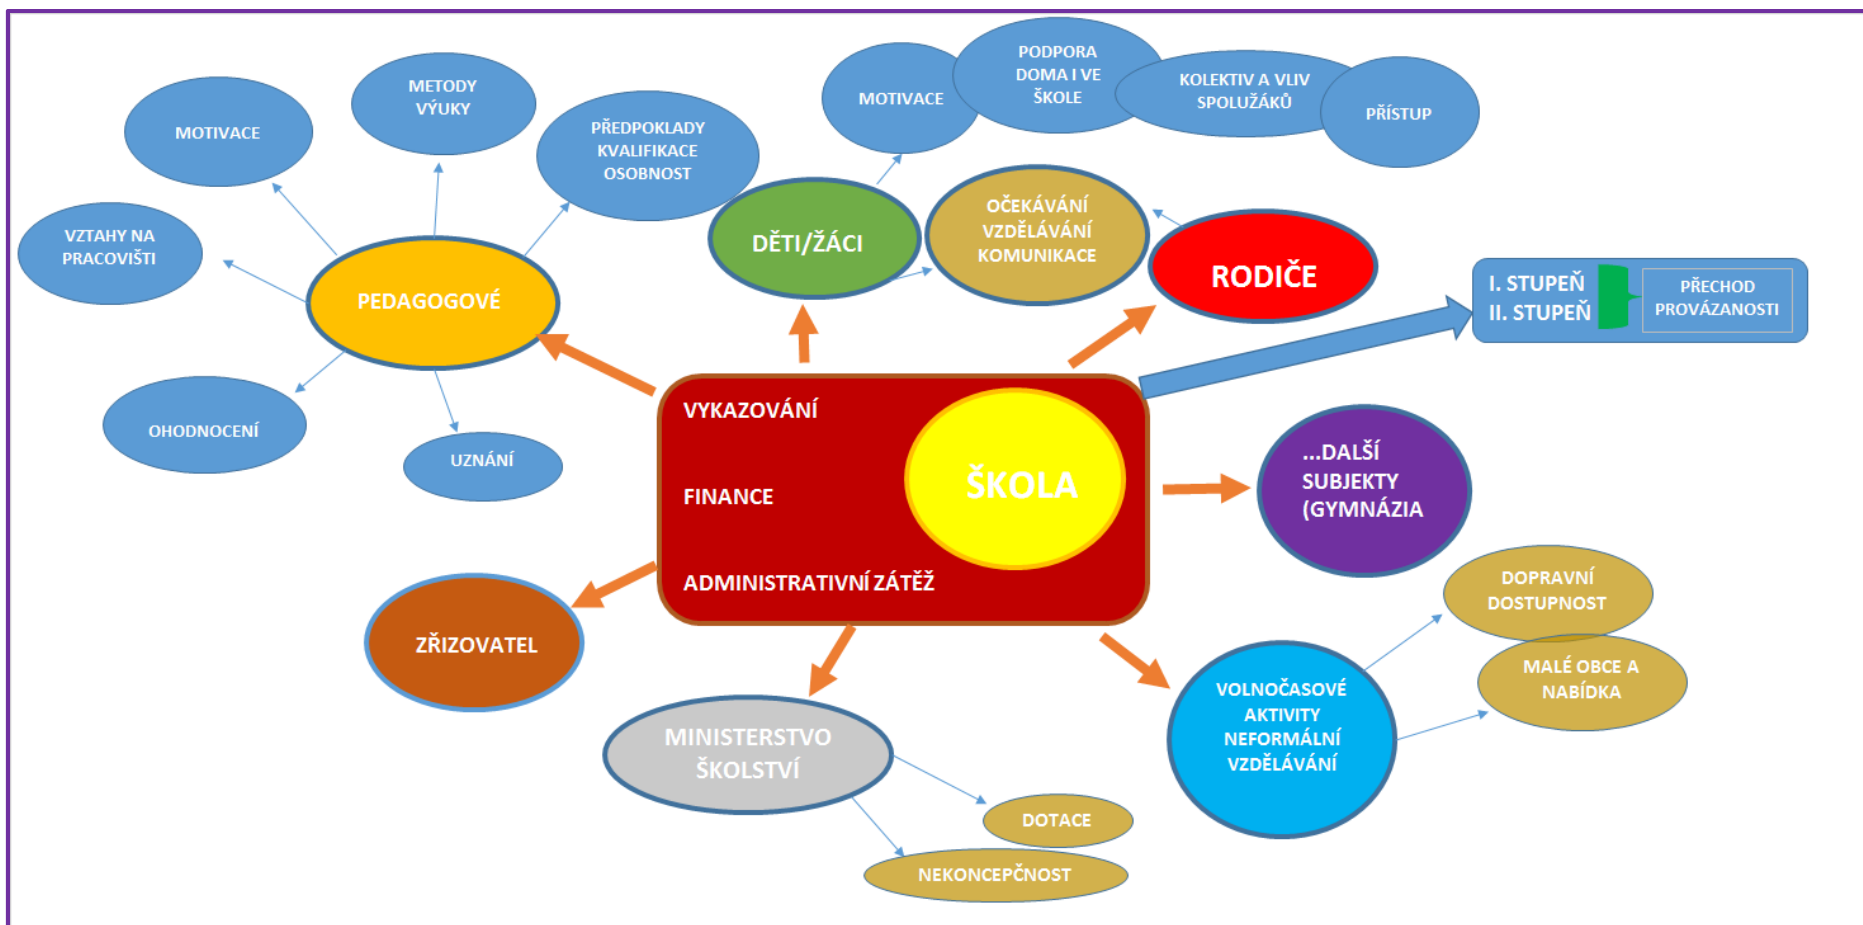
MOTIVACE

METODY VÝUKY

PŘEDPOKLADY KVALIFIKACE OSOBNOST

VZTAHY NA PRACOVIŠTI

PEDAGOGOVÉ

OHODNOCENÍ

UZNÁNÍ

MOTIVACE

PODPORA DOMA I VE ŠKOLE

KOLEKTIV A VLIV SPOLUŽÁKŮ

PŘÍSTUP

DĚTI/ŽÁCI

OČEKÁVÁNÍ VZDĚLÁVÁNÍ KOMUNIKACE

RODIČE

I. STUPEŇ
II. STUPEŇ

PŘECHOD PROVÁZANOSTI

VYKAZOVÁNÍ

FINANCE

ADMINISTRATIVNÍ ZÁTĚŽ

ŠKOLA

...DALŠÍ SUBJEKTY (GYMNÁZIA

ZŘIZOVATEL

DOPRAVNÍ DOSTUPNOST

MALÉ OBCE A NABÍDKA

VOLNOČASOVÉ AKTIVITY NEFORMÁLNÍ VZDĚLÁVÁNÍ

MINISTERSTVO ŠKOLSTVÍ

DOTACE

NEKONCEPČNOST